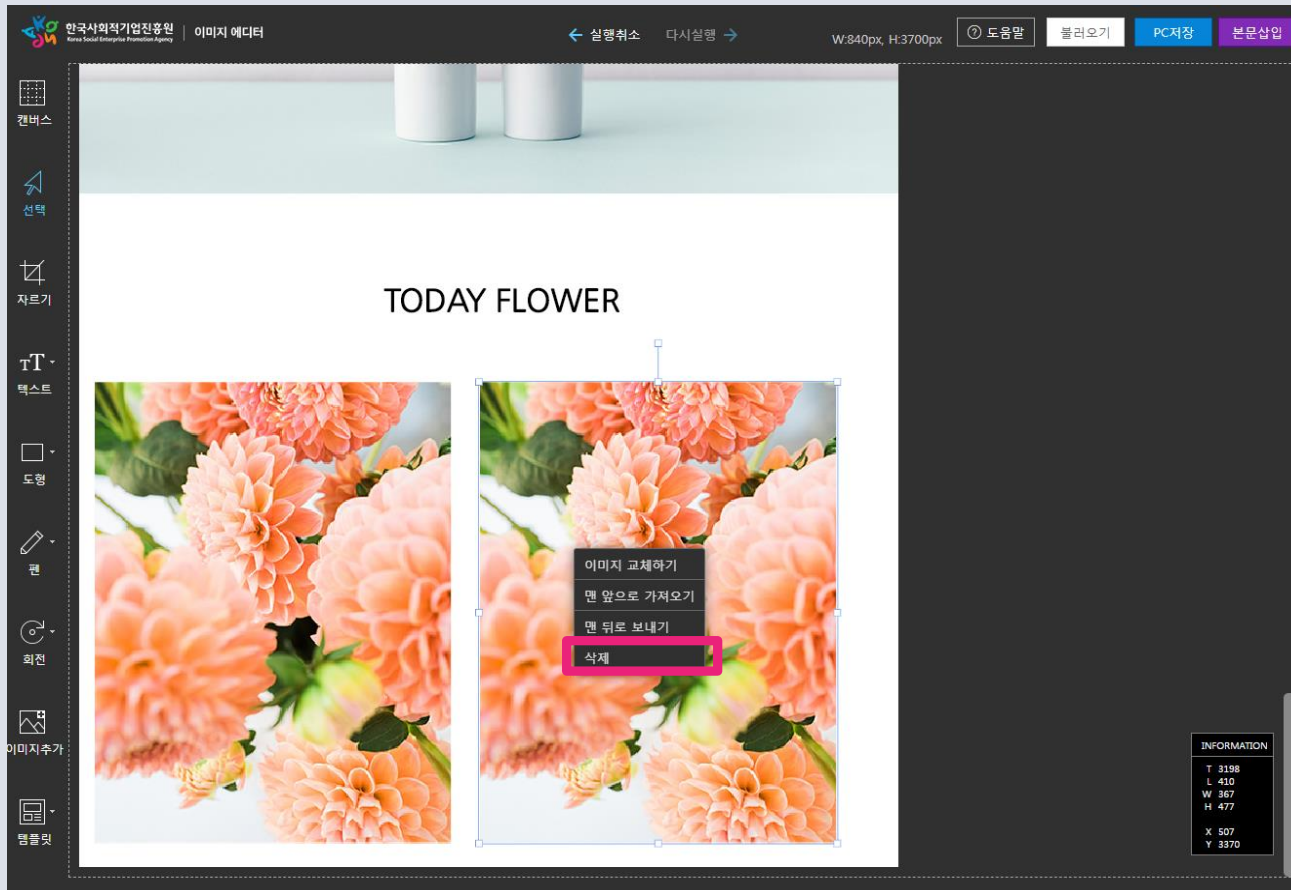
한국사회적기업진흥원 Korea Social Enterprise Promotion Agency | 이미지 에디터

← 실행취소 다시실행 →

W:840px, H:3700px

? 도움말

불러오기

PC저장

본문삽입

캔버스

선택

자르기

텍스트

도형

펜

회전

이미지추가

템플릿

TODAY FLOWER

이미지 교체하기

맨 앞으로 가져오기

맨 뒤로 보내기

삭제

INFORMATION

T 3198
L 410
W 367
H 477

X 507
Y 3370